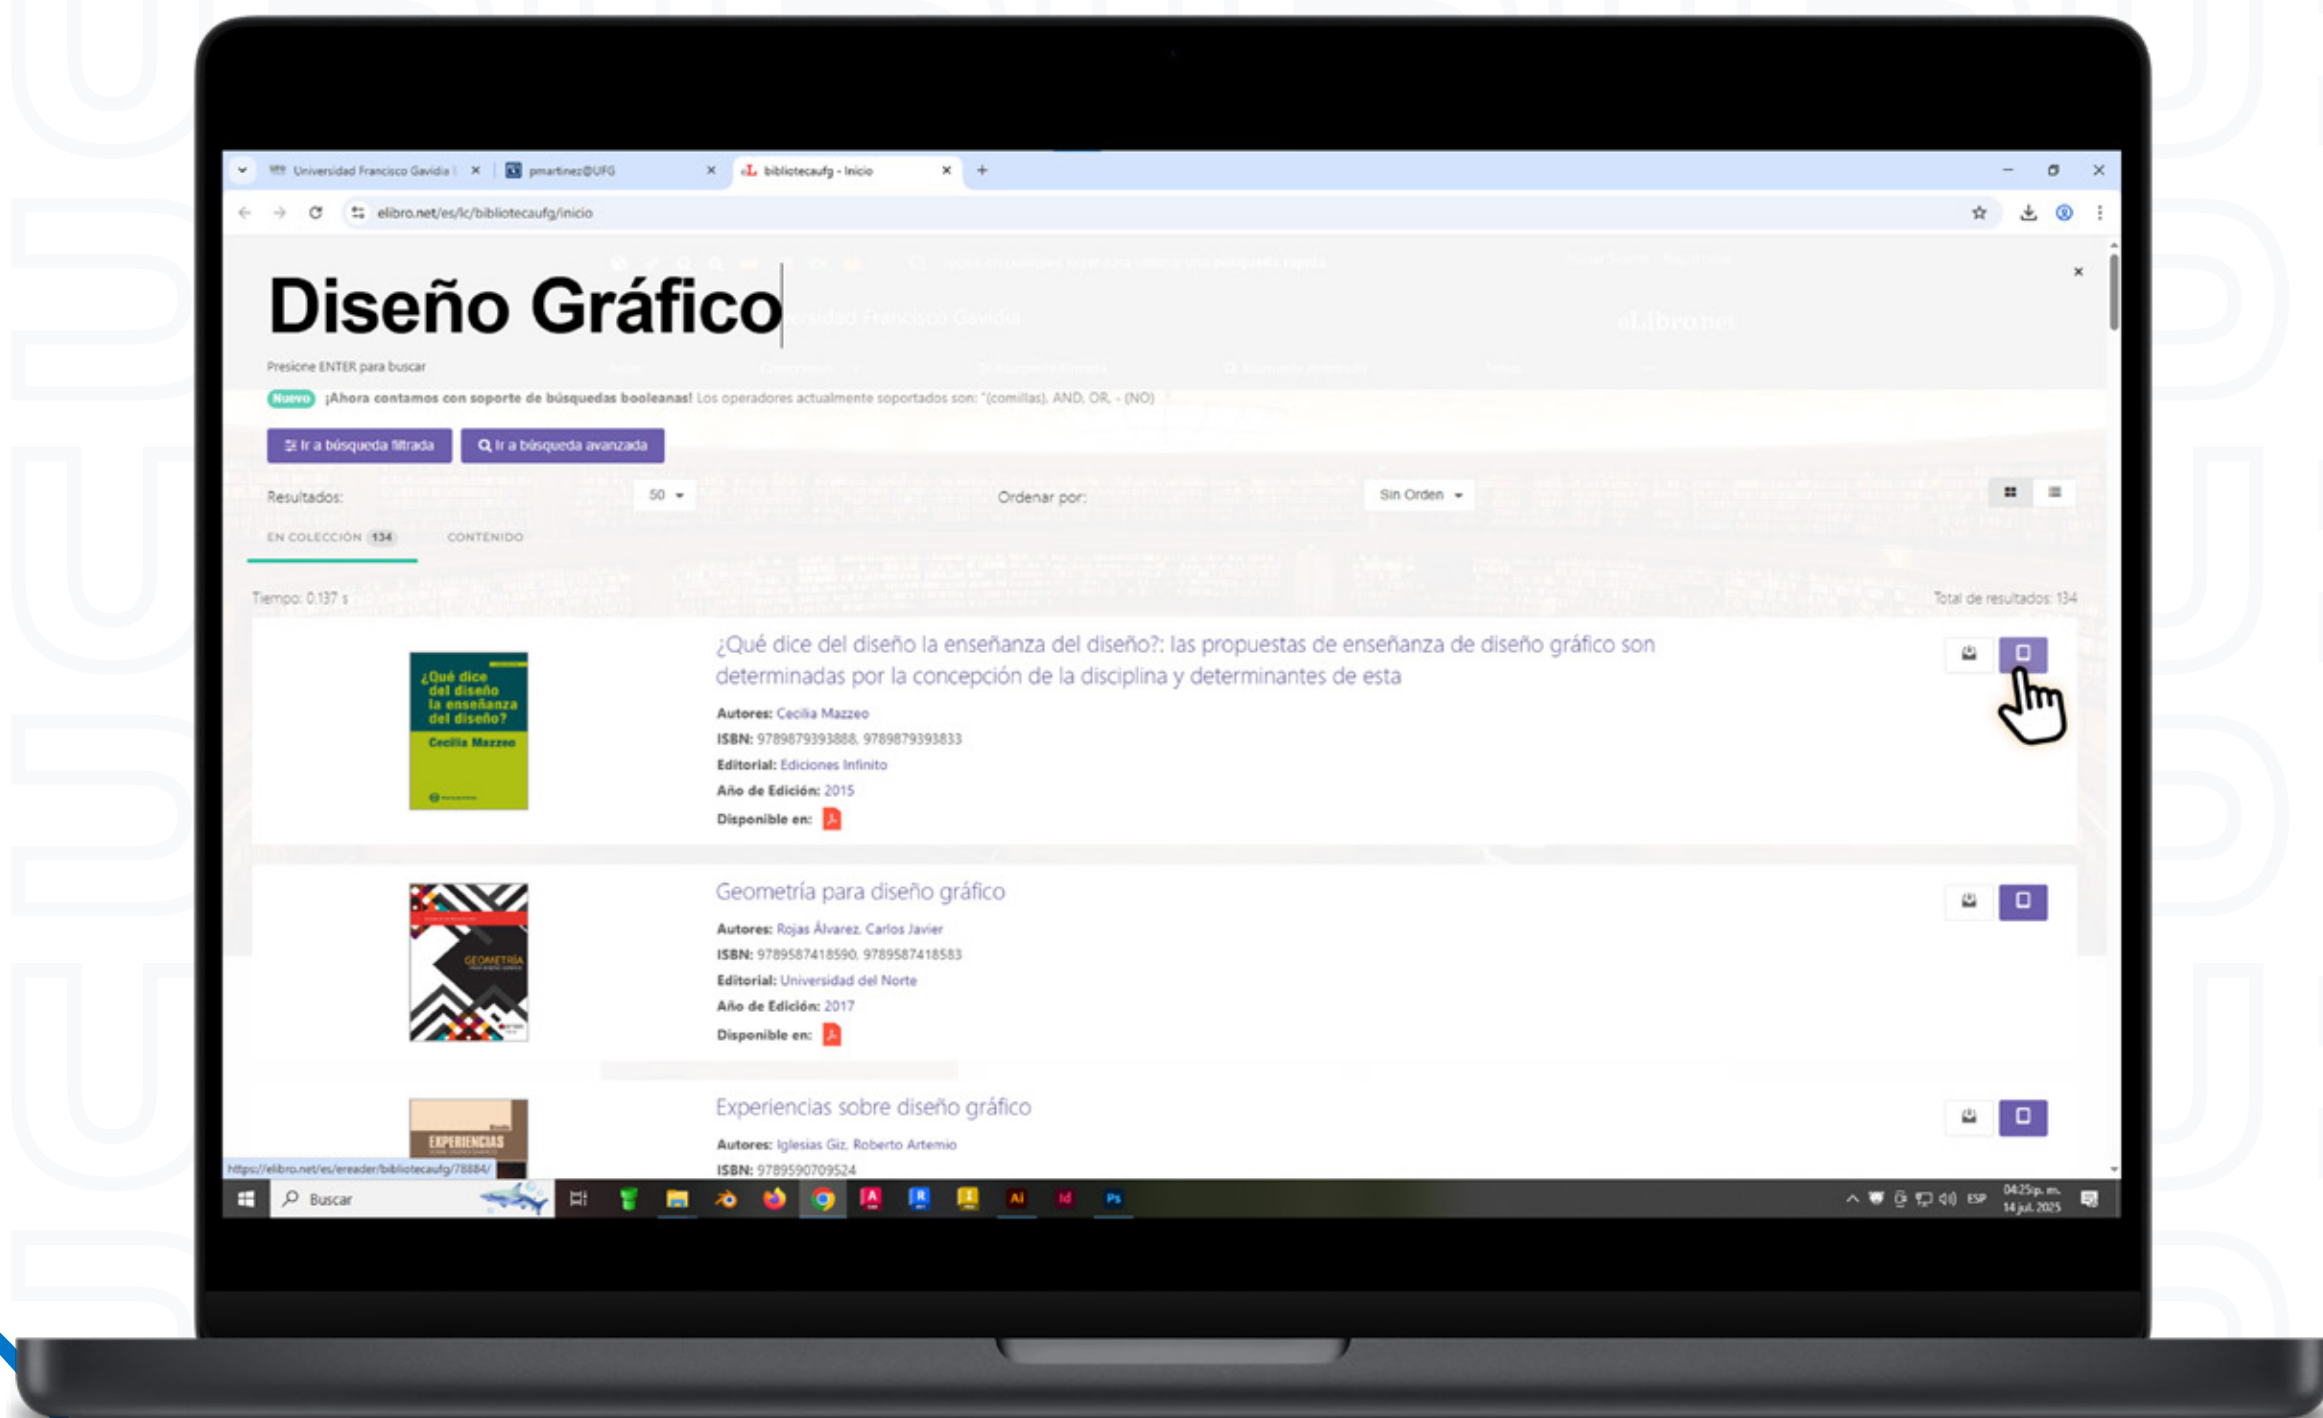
Universidad Francisco Gavidia | ×
pmartinez@UFG ×
bibliotecaufg - Inicio ×
+

elibro.net/es/lc/bibliotecaufg/inicio

Diseño Gráfico

Presione ENTER para buscar

Nuevo ¡Ahora contamos con soporte de búsquedas booleanas! Los operadores actualmente soportados son: "(comillas), AND, OR, - (NO)

Ir a búsqueda filtrada
Ir a búsqueda avanzada

Resultados: 50
Ordenar por: Sin Orden

EN COLECCIÓN 134
CONTENIDO

Tiempo: 0.137 s
Total de resultados: 134

¿Qué dice del diseño la enseñanza del diseño?
Cecilia Mazzeo

¿Qué dice del diseño la enseñanza del diseño?: las propuestas de enseñanza de diseño gráfico son determinadas por la concepción de la disciplina y determinantes de esta
Autores: Cecilia Mazzeo
ISBN: 9789879393888, 9789879393833
Editorial: Ediciones Infinito
Año de Edición: 2015
Disponible en:

GEOMETRÍA

Geometría para diseño gráfico
Autores: Rojas Álvarez, Carlos Javier
ISBN: 9789587418590, 9789587418583
Editorial: Universidad del Norte
Año de Edición: 2017
Disponible en:

EXPERIENCIAS

Experiencias sobre diseño gráfico
Autores: Iglesias Giz, Roberto Artemio
ISBN: 9789590709524

https://elibro.net/es/ereader/bibliotecaufg/78884/

Buscar
ESP
04:25 p. m.
14 jul. 2025